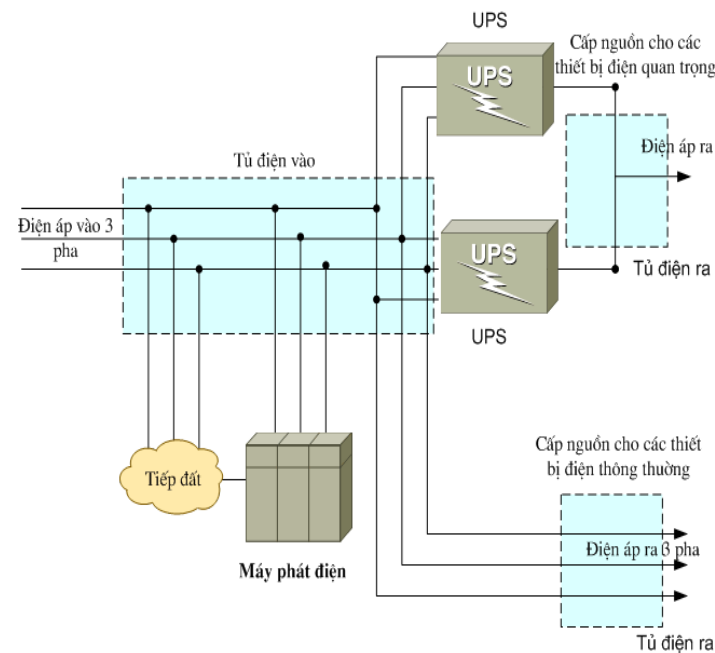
UPS

Cấp nguồn cho các thiết bị điện quan trọng

UPS

Tủ điện vào

Điện áp ra

Điện áp vào 3 pha

UPS

Tủ điện ra

UPS

Tiếp đất

Cấp nguồn cho các thiết bị điện thông thường

Điện áp ra 3 pha

Máy phát điện

Tủ điện ra